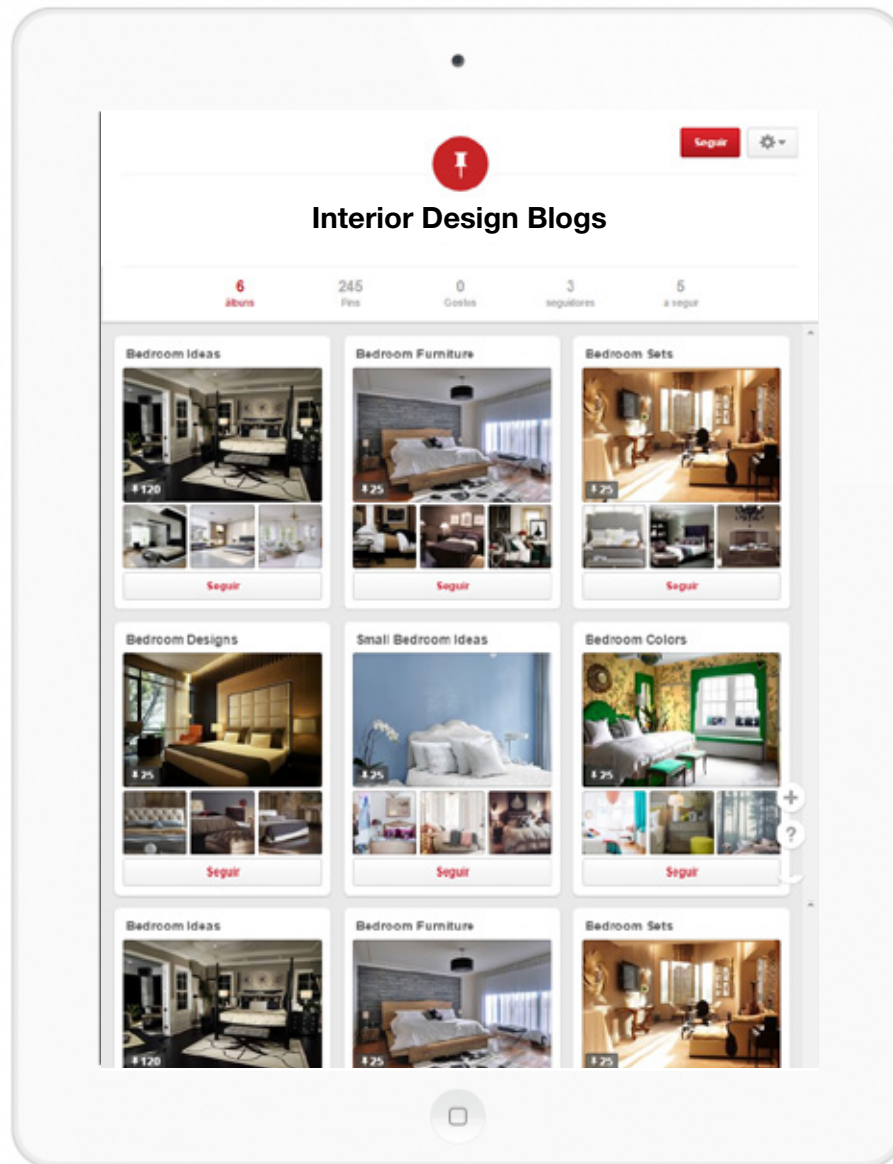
Seguir

Interior Design Blogs

6 álbuns

245 Pins

0 Gostos

3 seguidores

5 a seguir

Bedroom Ideas

120

Seguir

Bedroom Furniture

25

Seguir

Bedroom Sets

25

Seguir

Bedroom Designs

25

Seguir

Small Bedroom Ideas

25

Seguir

Bedroom Colors

25

Seguir

+

?

Bedroom Ideas

120

Bedroom Furniture

25

Bedroom Sets

25